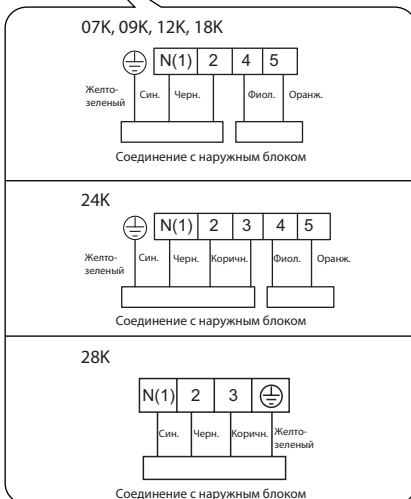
07K, 09K, 12K, 18K

N(1) 2 4 5

Желто-зеленый Син. Черн. Фиол. Оранж.

Соединение с наружным блоком

24K

N(1) 2 3 4 5

Желто-зеленый Син. Черн. Коричн. Фиол. Оранж.

Соединение с наружным блоком

28K

N(1) 2 3

Син. Черн. Коричн. Желто-зеленый

Соединение с наружным блоком